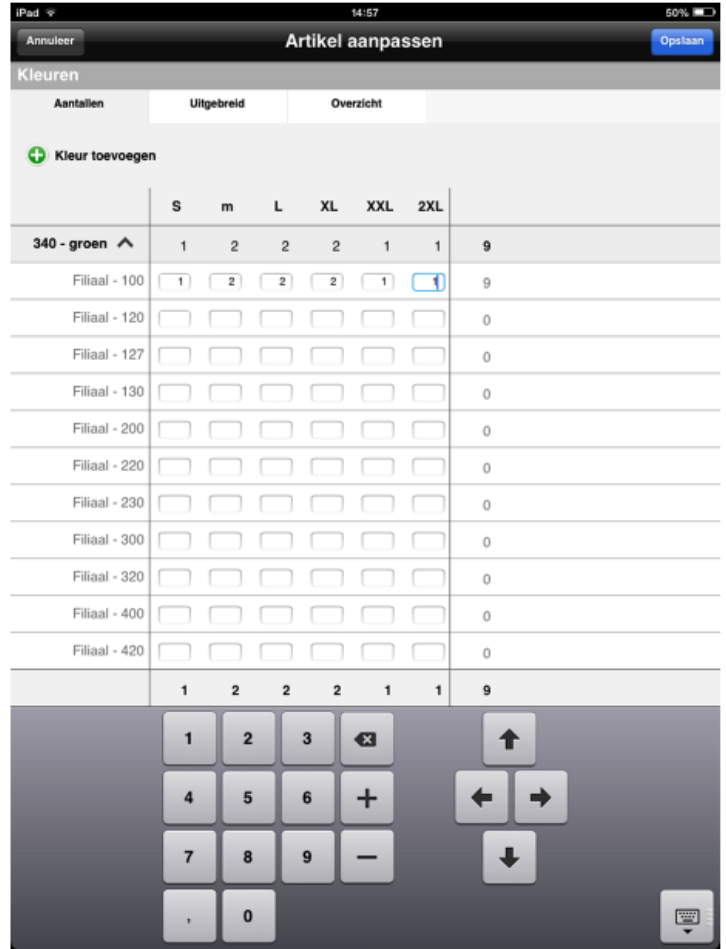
iPad 14:57 50%

Annuleer Artikel aanpassen Opslaan

Kleuren

Aantallen Uitgebreid Overzicht

Kleur toevoegen

| | S | m | L | XL | XXL | 2XL | |
|---|---|---|---|---|---|---|---|
| 340 - groen | 1 | 2 | 2 | 2 | 1 | 1 | 9 |
| Filiaal - 100 | 1 | 2 | 2 | 2 | 1 | 1 | 9 |
| Filiaal - 120 | | | | | | | 0 |
| Filiaal - 127 | | | | | | | 0 |
| Filiaal - 130 | | | | | | | 0 |
| Filiaal - 200 | | | | | | | 0 |
| Filiaal - 220 | | | | | | | 0 |
| Filiaal - 230 | | | | | | | 0 |
| Filiaal - 300 | | | | | | | 0 |
| Filiaal - 320 | | | | | | | 0 |
| Filiaal - 400 | | | | | | | 0 |
| Filiaal - 420 | | | | | | | 0 |
| | 1 | 2 | 2 | 2 | 1 | 1 | 9 |

1 2 3
4 5 6 +
7 8 9 −
, 0